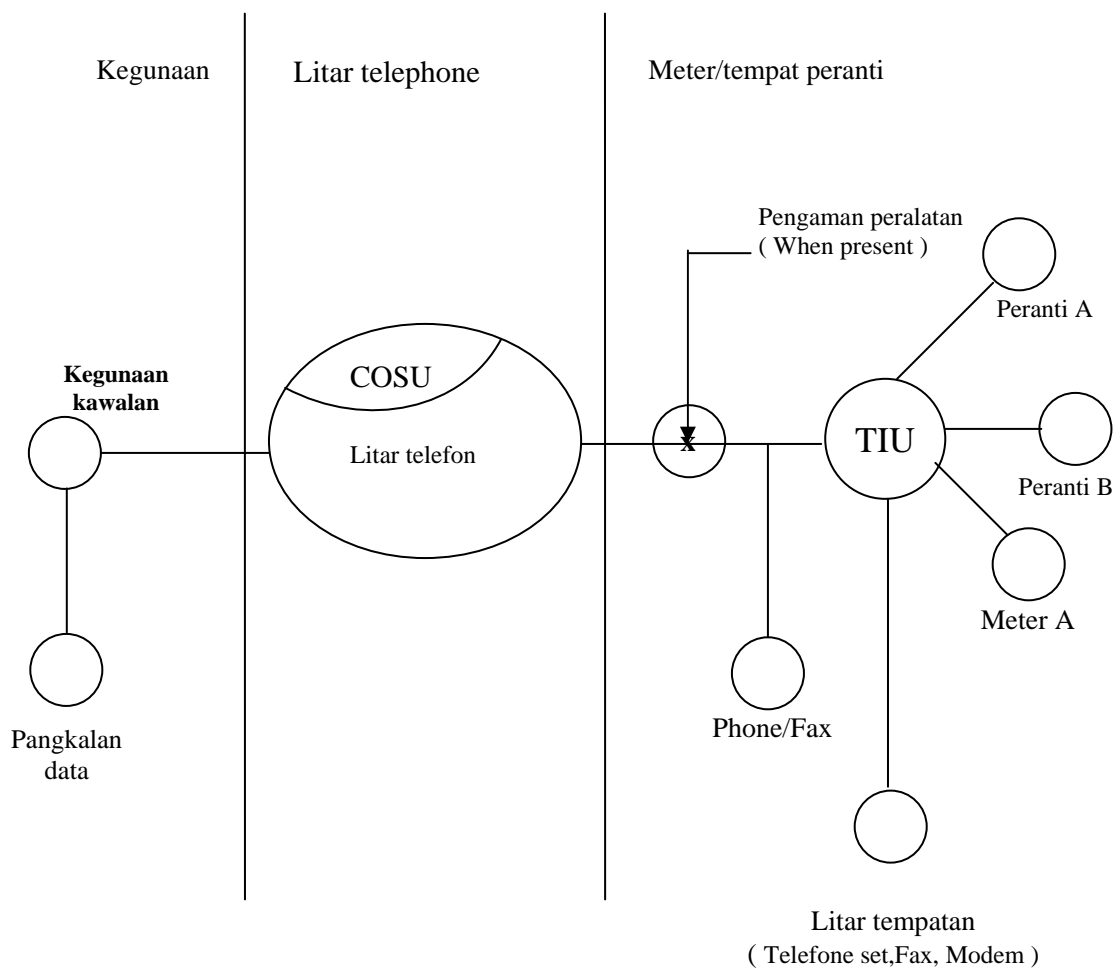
Kegunaan

Litar telephone

Meter/tempat peranti

Pengaman peralatan ( When present )

Peranti A

Kegunaan kawalan

COSU

Litar telefon

x

TIU

Peranti B

Meter A

Phone/Fax

Pangkalan data

Litar tempatan ( Telefone set,Fax, Modem )